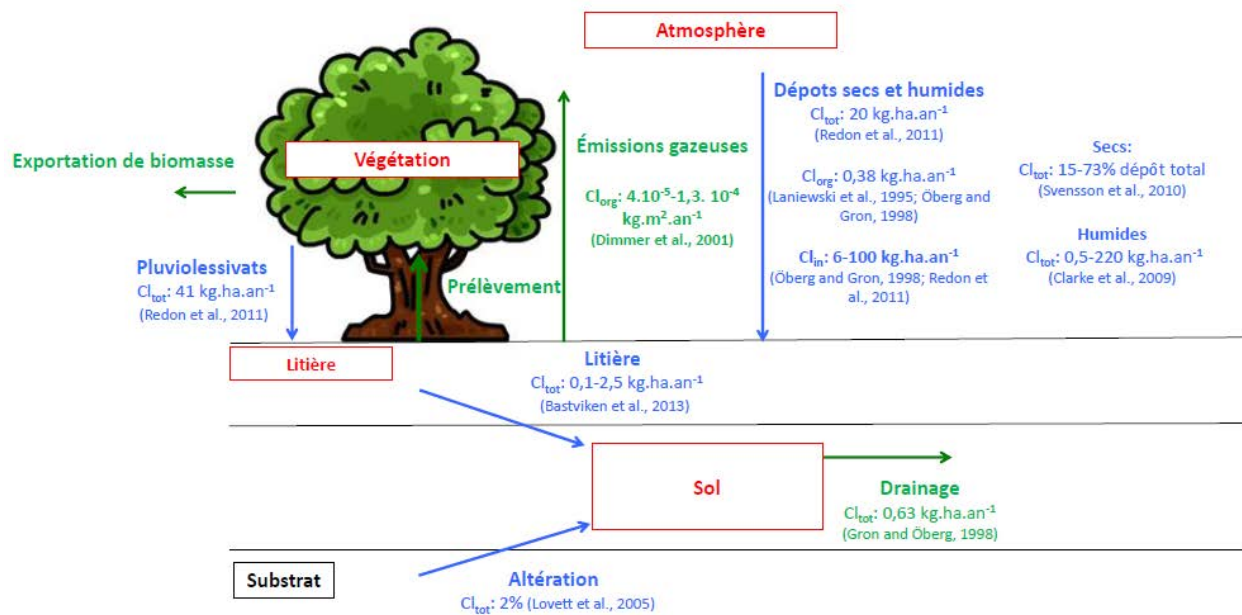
Atmosphère

Végétation

Exportation de biomasse

Émissions gazeuses

$Cl_{org}$: $4.10^{-5}$-1,3. $10^{-4}$ kg.m$^2$.an$^{-1}$
(Dimmer et al., 2001)

Dépots secs et humides
$Cl_{tot}$: 20 kg.ha.an$^{-1}$
(Redon et al., 2011)

$Cl_{org}$: 0,38 kg.ha.an$^{-1}$
(Laniewski et al., 1995; Öberg and Gron, 1998)

$Cl_{in}$: 6-100 kg.ha.an$^{-1}$
(Öberg and Gron, 1998; Redon et al., 2011)

Secs:
$Cl_{tot}$: 15-73% dépôt total
(Svensson et al., 2010)

Humides
$Cl_{tot}$: 0,5-220 kg.ha.an$^{-1}$
(Clarke et al., 2009)

Pluviolessivats
$Cl_{tot}$: 41 kg.ha.an$^{-1}$
(Redon et al., 2011)

Prélèvement

Litière

Litière
$Cl_{tot}$: 0,1-2,5 kg.ha.an$^{-1}$
(Bastviken et al., 2013)

Sol

Drainage
$Cl_{tot}$: 0,63 kg.ha.an$^{-1}$
(Gron and Öberg, 1998)

Substrat

Altération
$Cl_{tot}$: 2% (Lovett et al., 2005)